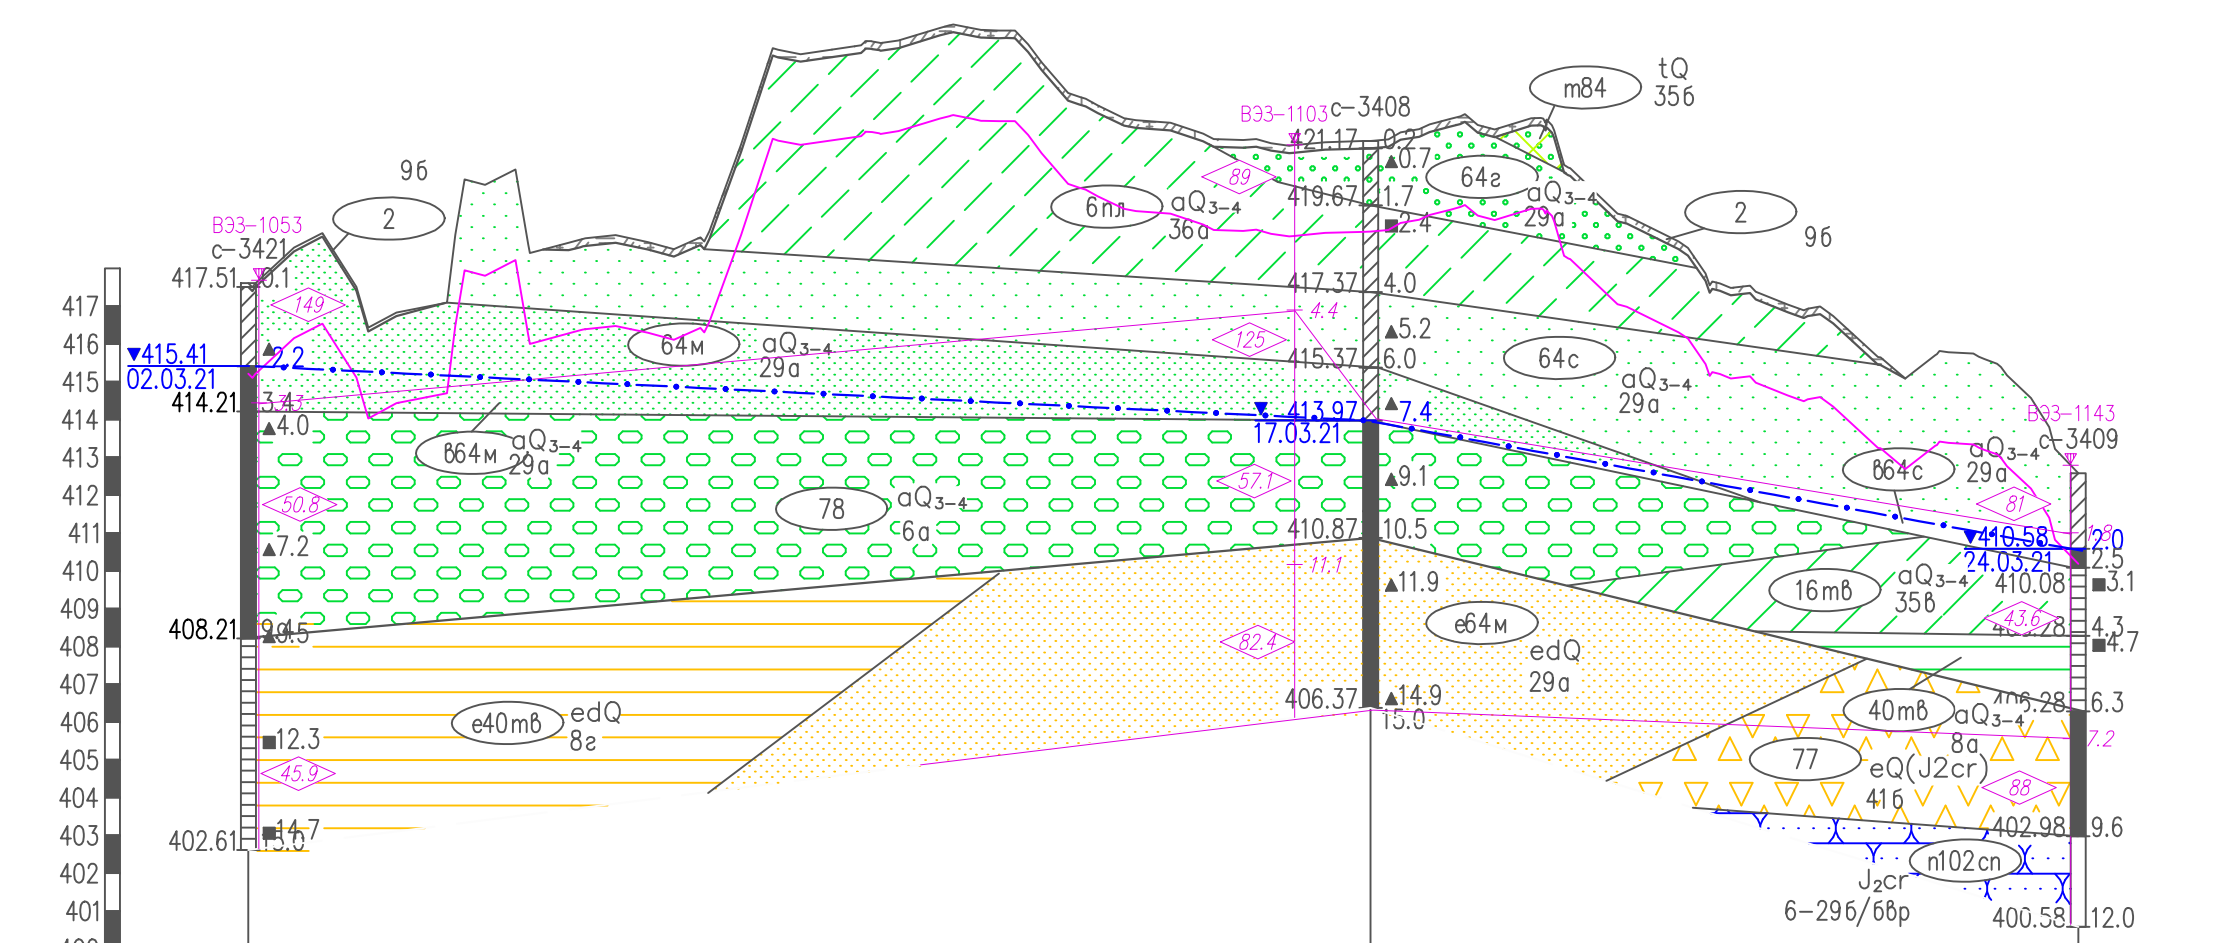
417
416
415
414
413
412
411
410
409
408
407
406
405
404
403
402
401

ВЭЗ-1053
с-3421
417.51 0.1
149
▼415.41
02.03.21
2.2
414.21 3.4
4.0
50.8
7.2
408.21 9.4 9.5
12.3
45.9
402.61 14.7 15.0

9б
2
64м
aQ3-4
29а
б64м aQ3-4
29а
78 aQ3-4
6а
е40мв edQ
8г

ВЭЗ-1103 с-3408
421.17 0.2
89
419.67 1.7
2.4
417.37 4.0
4.4
125
5.2
415.37 6.0
413.97 7.4
17.03.21
57.1
9.1
410.87 10.5
11.1
11.9
82.4
406.37 14.9
15.0

6пл aQ3-4
36а
m84 tQ
35б
64г aQ3-4
29а
2
9б
64с aQ3-4
29а
б64с aQ3-4
29а
е64м edQ
29а
16мв aQ3-4
35в
40мв aQ3-4
8а
77 eQ(J2cr)
41б
n102cn
J2cr
6-29б/6вр

ВЭЗ-1143
с-3409
81
▼410.58 2.0
24.03.21 2.5
1.8
410.08 3.1
43.6
4.3
4.7
406.28 6.3
7.2
88
402.98 9.6
400.58 12.0